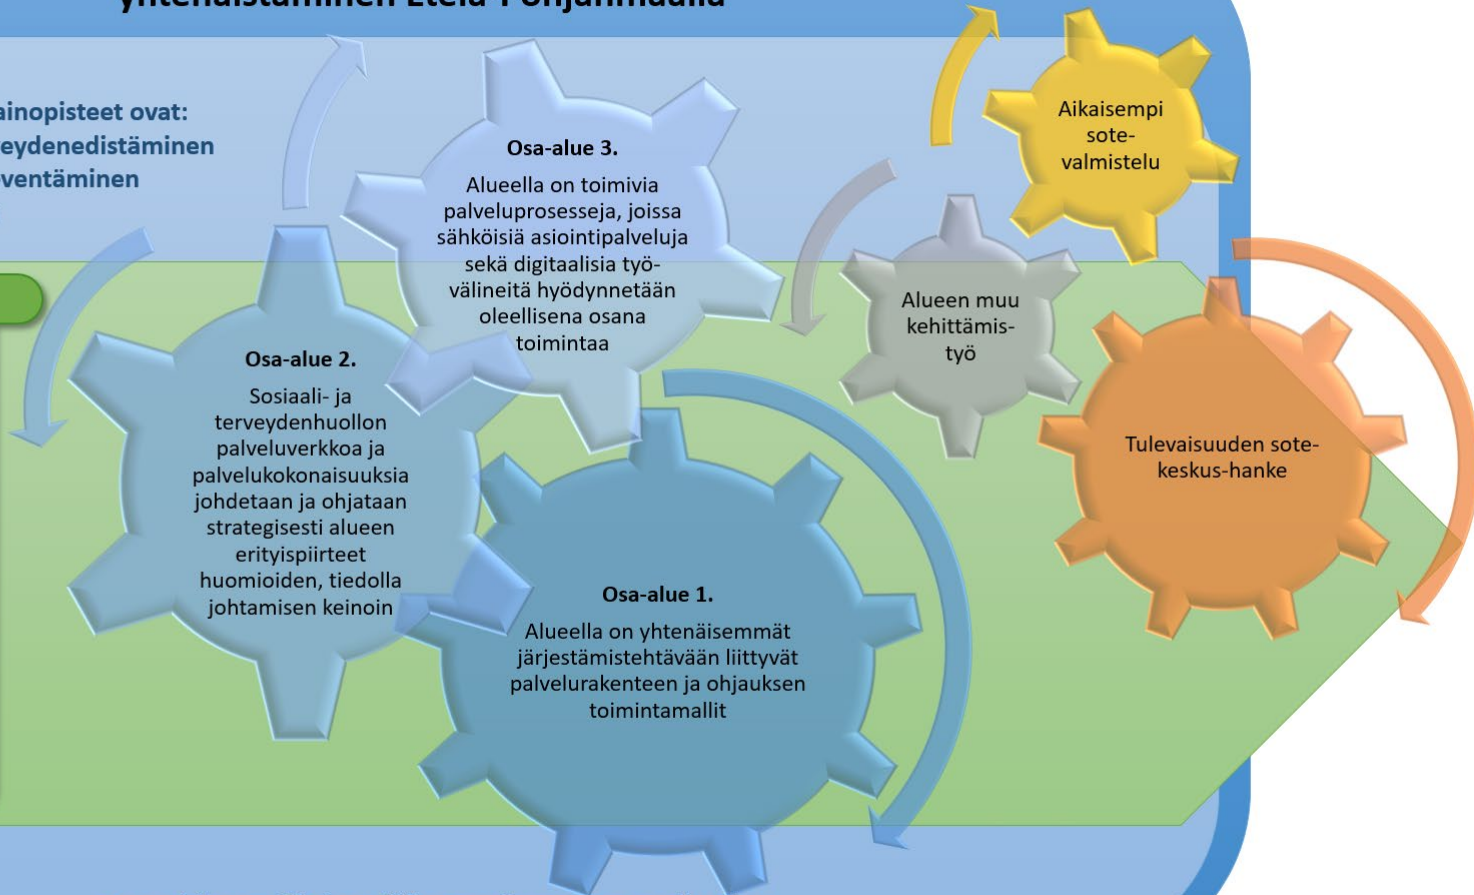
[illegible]

ainopisteet ovat:
eydenedistäminen
ventäminen

Osa-alue 3.
Alueella on toimivia palveluprosesseja, joissa sähköisiä asiointipalveluja sekä digitaalisia työvälineitä hyödynnetään oleellisena osana toimintaa

Aikaisempi sote-valmistelu

Alueen muu kehittämistyö

Osa-alue 2.
Sosiaali- ja terveydenhuollon palveluverkkoa ja palvelukokonaisuuksia johdetaan ja ohjataan strategisesti alueen erityispiirteet huomioiden, tiedolla johtamisen keinoin

Tulevaisuuden sote-keskus-hanke

Osa-alue 1.
Alueella on yhtenäisemmät järjestämistehtävään liittyvät palvelurakenteen ja ohjauksen toimintamallit